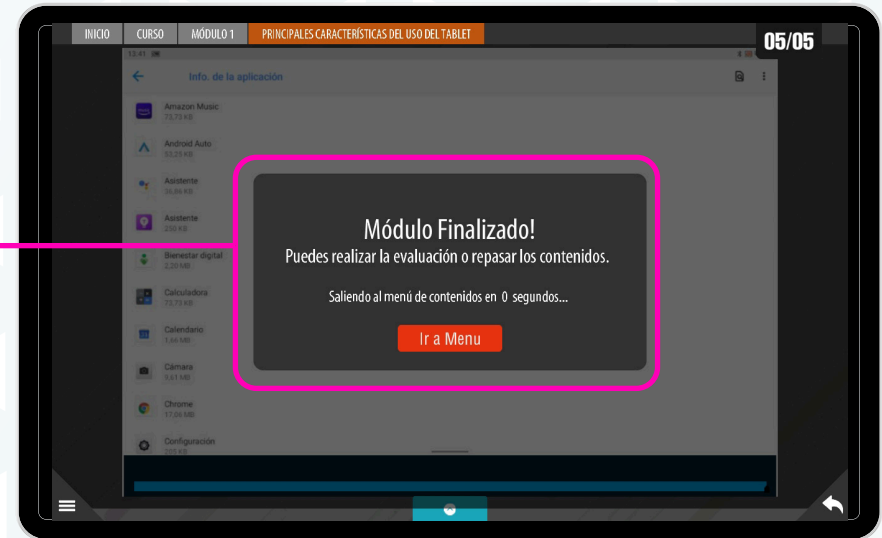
INICIO | CURSO | MÓDULO 1 | PRINCIPALES CARACTERÍSTICAS DEL USO DEL TABLET

05/05

13:41

Info. de la aplicación

Amazon Music
73,73 KB

Android Auto
53,25 KB

Asistente
36,86 KB

Asistente
250 KB

Bienestar digital
2,20 MB

Calculadora
73,73 KB

Calendario
1,66 MB

Cámara
5,61 MB

Chrome
17,06 MB

Configuración
225 KB

Módulo Finalizado!
Puedes realizar la evaluación o repasar los contenidos.

Saliendo al menú de contenidos en 0 segundos...

Ir a Menu